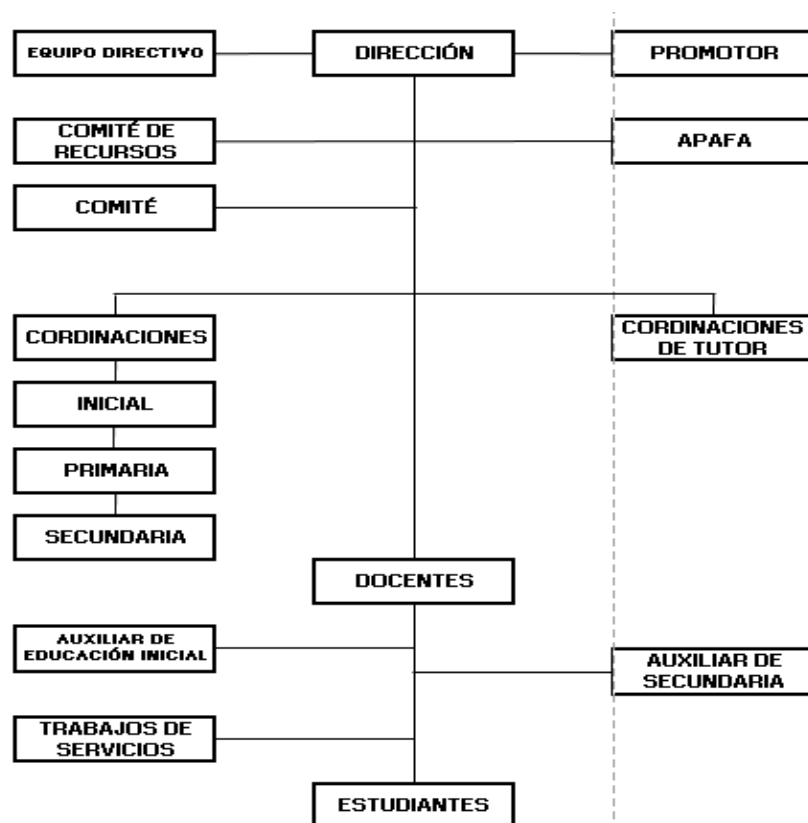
EQUIPO DIRECTIVO

DIRECCIÓN

PROMOTOR

COMITÉ DE RECURSOS

APAFA

COMITÉ

CORDINACIONES

CORDINACIONES DE TUTOR

INICIAL

PRIMARIA

SECUNDARIA

DOCENTES

AUXILIAR DE EDUCACIÓN INICIAL

AUXILIAR DE SECUNDARIA

TRABAJOS DE SERVICIOS

ESTUDIANTES